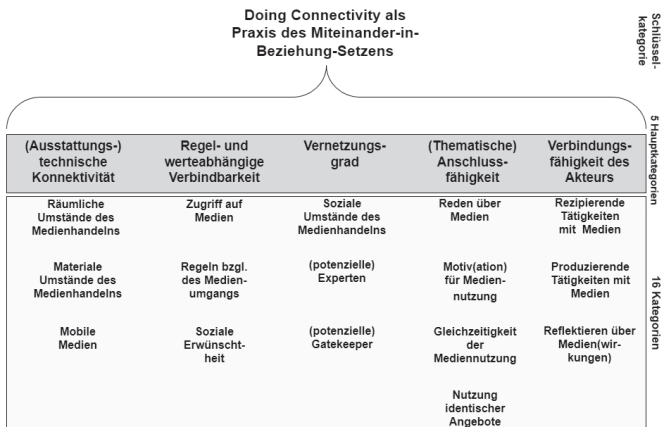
Doing Connectivity als Praxis des Miteinander-in-Beziehung-Setzens

Schlüsselkategorie

5 Hauptkategorien

| (Ausstattungs-) technische Konnektivität | Regel- und werteabhängige Verbindbarkeit | Vernetzungsgrad | (Thematische) Anschlussfähigkeit | Verbindungsfähigkeit des Akteurs |
|---|---|---|---|---|
| Räumliche Umstände des Medienhandelns | Zugriff auf Medien | Soziale Umstände des Medienhandelns | Reden über Medien | Rezipierende Tätigkeiten mit Medien |
| Materiale Umstände des Medienhandelns | Regeln bzgl. des Medienumgangs | (potenzielle) Experten | Motiv(ation) für Mediennutzung | Produzierende Tätigkeiten mit Medien |
| Mobile Medien | Soziale Erwünschtheit | (potenzielle) Gatekeeper | Gleichzeitigkeit der Mediennutzung | Reflektieren über Medien(wirkungen) |
| | | | Nutzung identischer Angebote | |

16 Kategorien